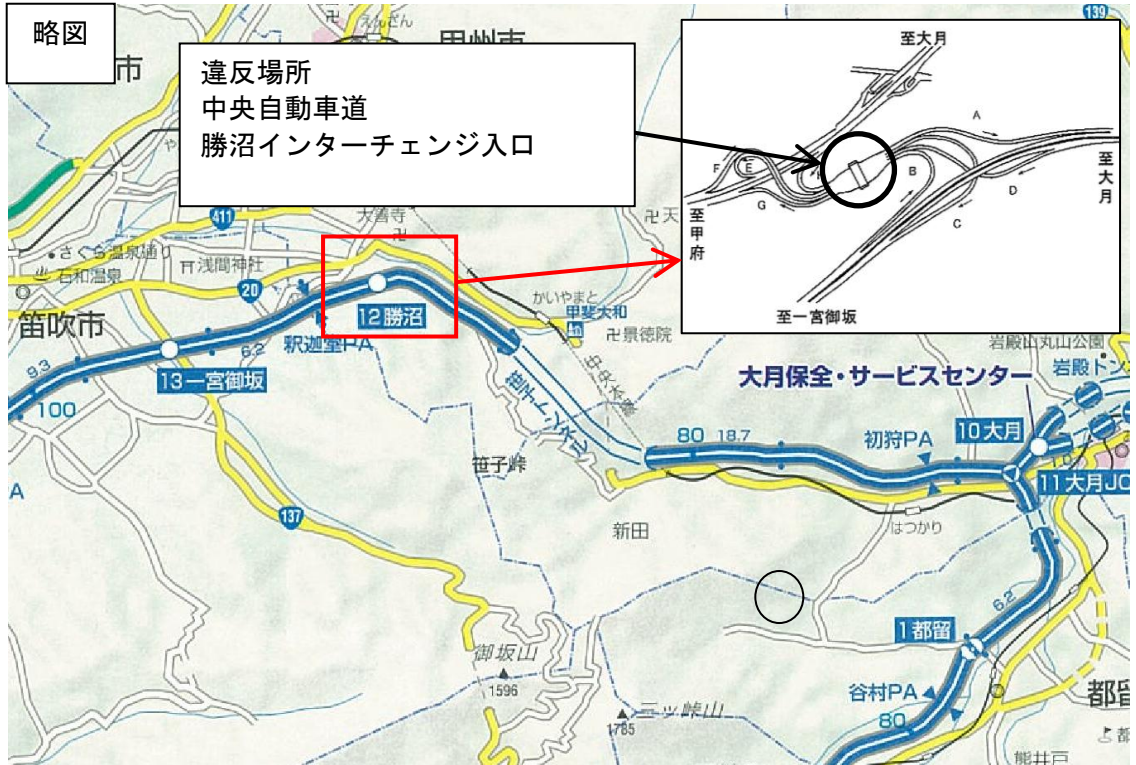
略図

違反場所
中央自動車道
勝沼インターチェンジ入口

至大月
A
至大月
F
E
B
D
G
C
至甲府
至一宮御坂

甲州市
139
411
大善寺
天
さくら温泉通り
石和温泉
浅間神社
20
笛吹市
12勝沼
かいやまと
甲斐大和
景徳院
釈迦堂PA
9.3
100
13一宮御坂
6.2
笹子トンネル
中央本線
岩殿山丸山公園
岩殿トン
大月保全・サービスセンター
80
18.7
初狩PA
10大月
11大月JC
笹子峠
137
新田
はつかり
1都留
6.2
御坂山
1596
三ツ峠山
1785
谷村PA
80
都留
能井戸